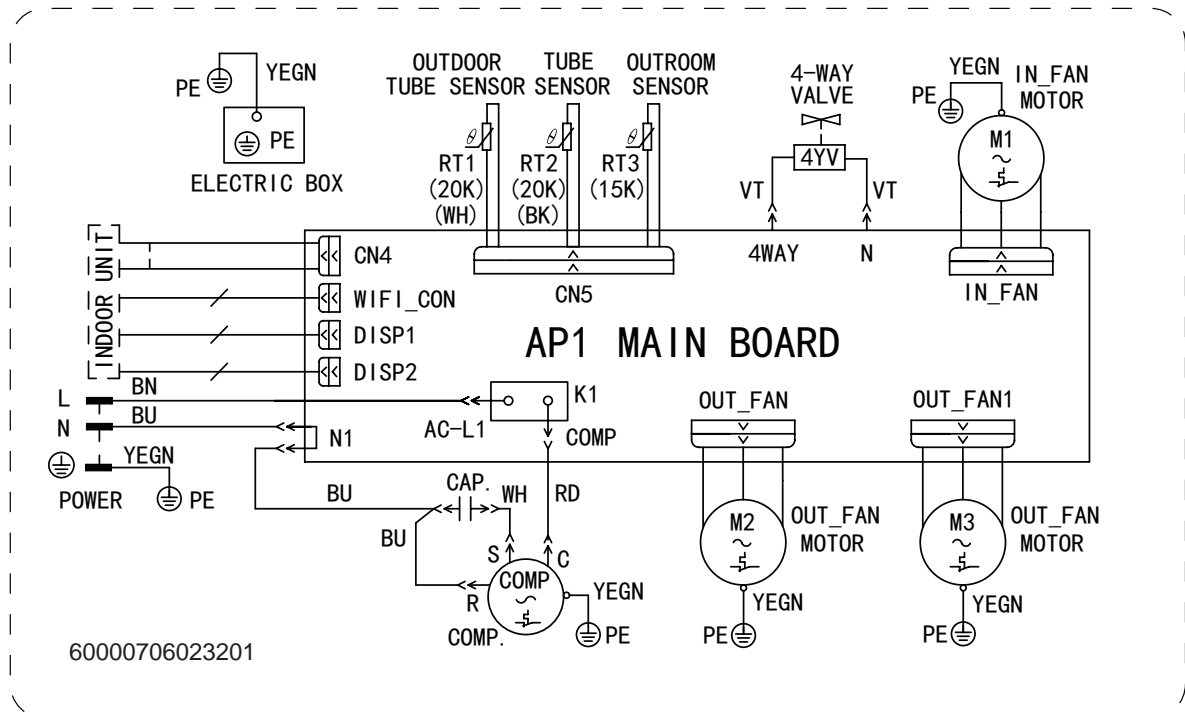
PE YEGN
PE
ELECTRIC BOX

OUTDOOR TUBE SENSOR
TUBE SENSOR
OUTROOM SENSOR

$\theta$ RT1 (20K) (WH)
$\theta$ RT2 (20K) (BK)
$\theta$ RT3 (15K)

4-WAY VALVE
4YV
VT VT
4WAY N

YEGN IN_FAN MOTOR
PE
M1
$\sim$

INDOOR UNIT

CN4
WIFI_CON
DISP1
DISP2
CN5
IN_FAN

AP1 MAIN BOARD

L BN
N BU
YEGN
POWER PE

K1
AC-L1
N1
COMP

OUT_FAN
OUT_FAN1

BU
CAP.
WH
RD
BU
S
C
COMP
$\sim$
R
COMP.
YEGN
PE

M2
$\sim$
OUT_FAN MOTOR
YEGN
PE

M3
$\sim$
OUT_FAN MOTOR
YEGN
PE

60000706023201